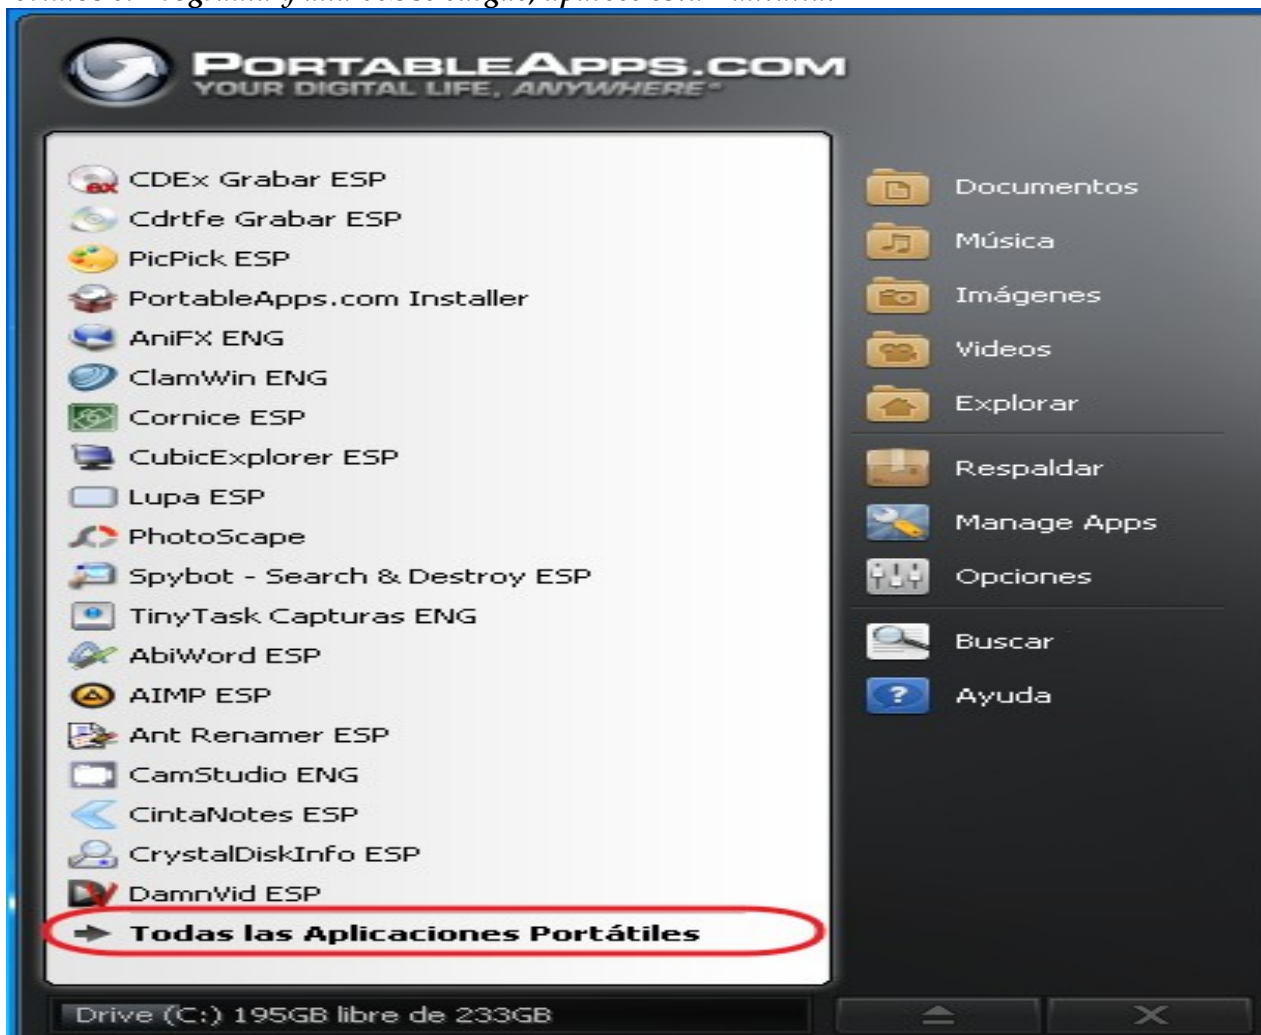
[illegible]

PORTABLEAPPS.COM
YOUR DIGITAL LIFE, ANYWHERE™

CDEx Grabar ESP
Cdrtfe Grabar ESP
PicPick ESP
PortableApps.com Installer
AniFX ENG
ClamWin ENG
Cornice ESP
CubicExplorer ESP
Lupa ESP
PhotoScape
Spybot - Search & Destroy ESP
TinyTask Capturas ENG
AbiWord ESP
AIMP ESP
Ant Renamer ESP
CamStudio ENG
CintaNotes ESP
CrystalDiskInfo ESP
DamnVid ESP
Todas las Aplicaciones Portátiles

Documentos
Música
Imágenes
Videos
Explorar
Respaldar
Manage Apps
Opciones
Buscar
Ayuda

Drive (C:) 195GB libre de 233GB